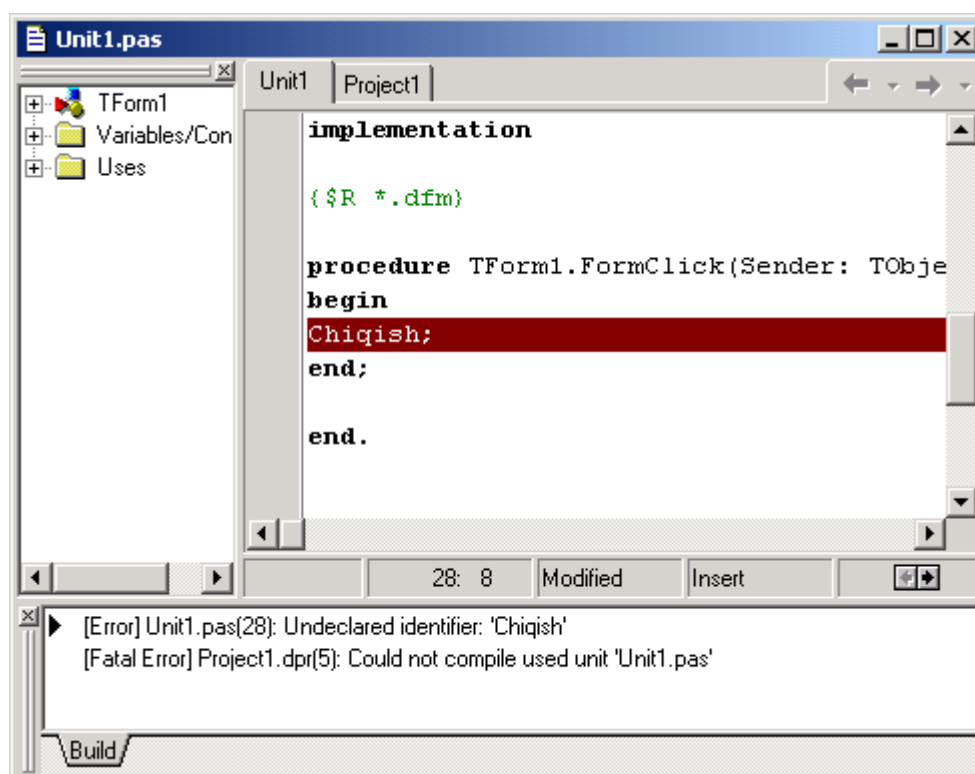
Unit1.pas

TForm1
Variables/Con
Uses

Unit1 | Project1

implementation

{$R *.dfm}

procedure TForm1.FormClick(Sender: TObje
begin
Chiqish;
end;

end.

28: 8 | Modified | Insert

[Error] Unit1.pas(28): Undeclared identifier: 'Chiqish'
[Fatal Error] Project1.dpr(5): Could not compile used unit 'Unit1.pas'

Build